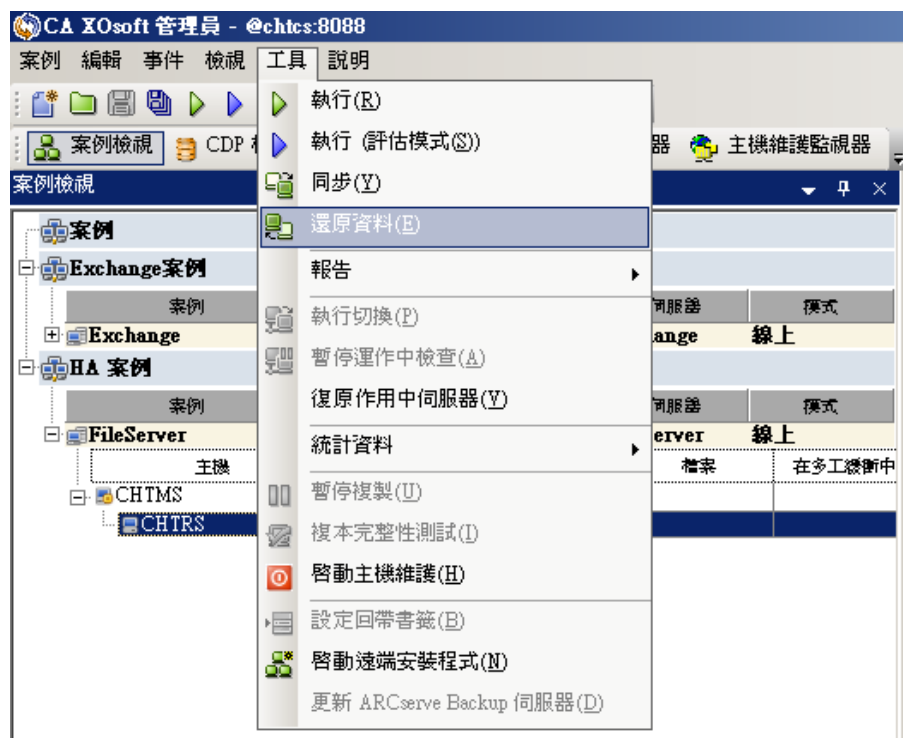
CA XOsoft 管理員 - @chtcs:8088

案例 編輯 事件 檢視 工具 說明

案例檢視 CDP 器 主機維護監視器

案例檢視

案例

Exchange案例

| 案例 | 伺服器 | 模式 |
|---|---|---|
| Exchange | ange | 線上 |

HA 案例

| 案例 | 伺服器 | 模式 |
|---|---|---|
| FileServer | erver | 線上 |

| 主機 | 檔案 | 在多工緩衝中 |
|---|---|---|
| CHTMS | | |
| CHTRS | | |

執行(R)
執行 (評估模式(S))
同步(Y)
還原資料(E)
報告
執行切換(P)
暫停運作中檢查(A)
復原作用中伺服器(V)
統計資料
暫停複製(U)
複本完整性測試(I)
啟動主機維護(H)
設定回帶書籤(B)
啟動遠端安裝程式(N)
更新 ARCserve Backup 伺服器(D)